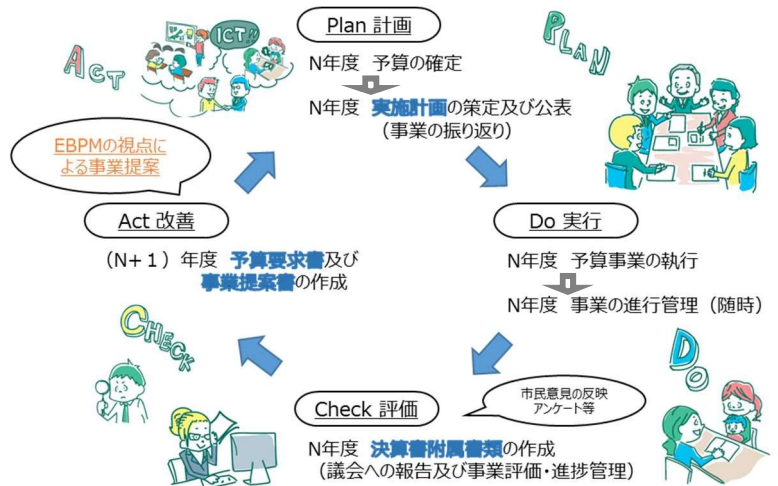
ACT

ICT

Plan 計画

N年度　予算の確定

N年度　実施計画の策定及び公表
（事業の振り返り）

PLAN

EBPMの視点による事業提案

Act 改善

（N＋１）年度　予算要求書及び事業提案書の作成

Do 実行

N年度　予算事業の執行

N年度　事業の進行管理（随時）

CHECK

DO

市民意見の反映
アンケート等

Check 評価

N年度　決算書附属書類の作成
（議会への報告及び事業評価・進捗管理）